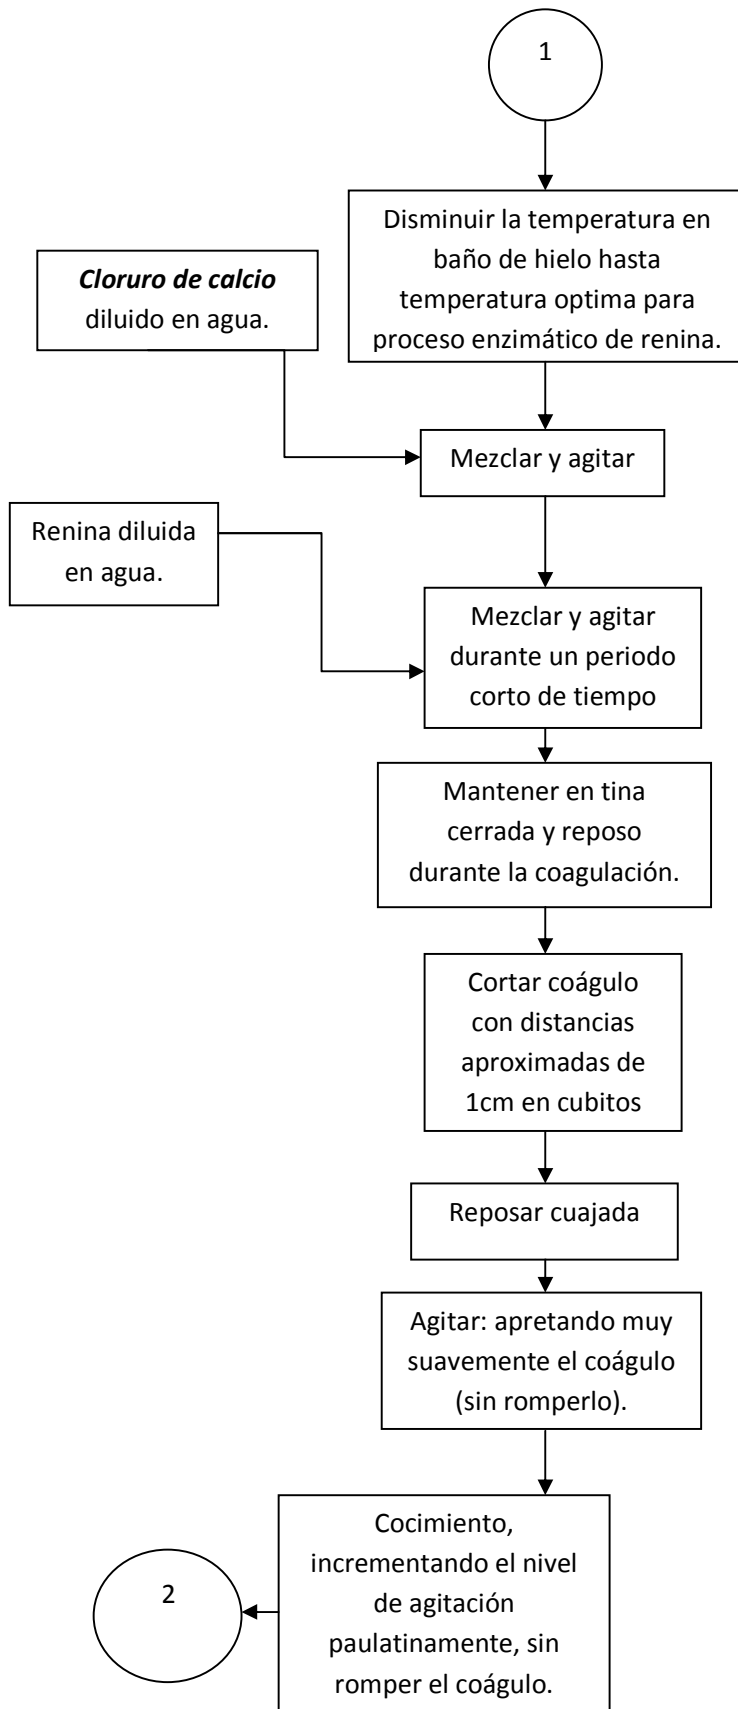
1

Disminuir la temperatura en baño de hielo hasta temperatura optima para proceso enzimático de renina.

Cloruro de calcio diluido en agua.

Mezclar y agitar

Renina diluida en agua.

Mezclar y agitar durante un periodo corto de tiempo

Mantener en tina cerrada y reposo durante la coagulación.

Cortar coágulo con distancias aproximadas de 1cm en cubitos

Reposar cuajada

Agitar: apretando muy suavemente el coágulo (sin romperlo).

Cocimiento, incrementando el nivel de agitación paulatinamente, sin romper el coágulo.

2